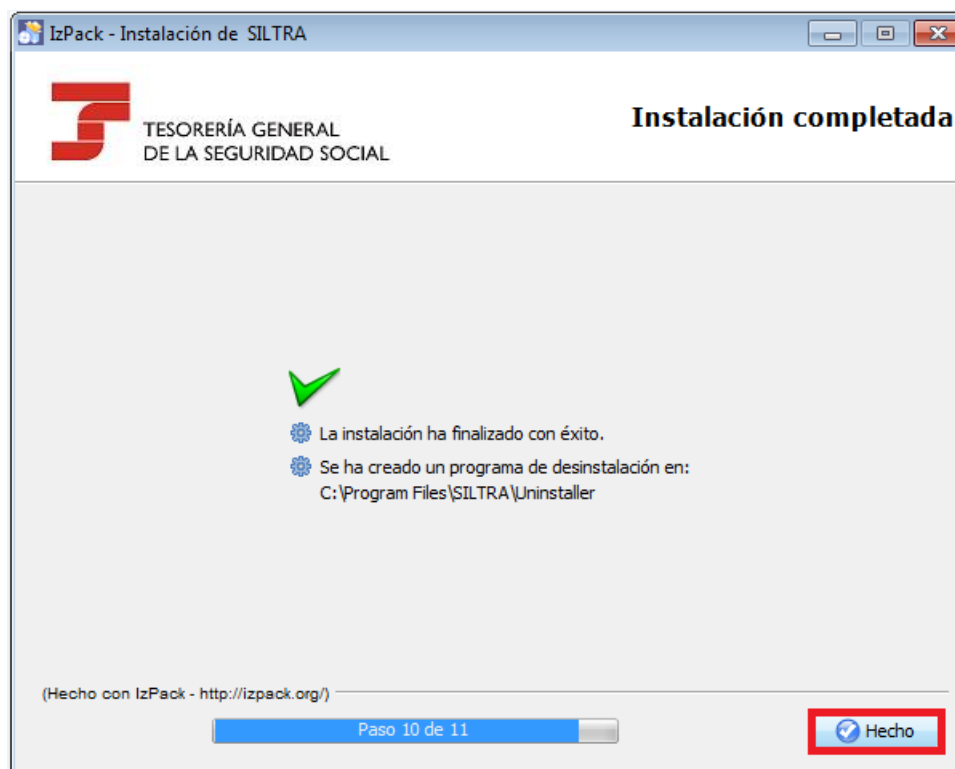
IzPack - Instalación de SILTRA

TESORERÍA GENERAL
DE LA SEGURIDAD SOCIAL

Instalación completada

La instalación ha finalizado con éxito.

Se ha creado un programa de desinstalación en:
C:\Program Files\SILTRA\Uninstaller

(Hecho con IzPack - http://izpack.org/)

Paso 10 de 11

Hecho